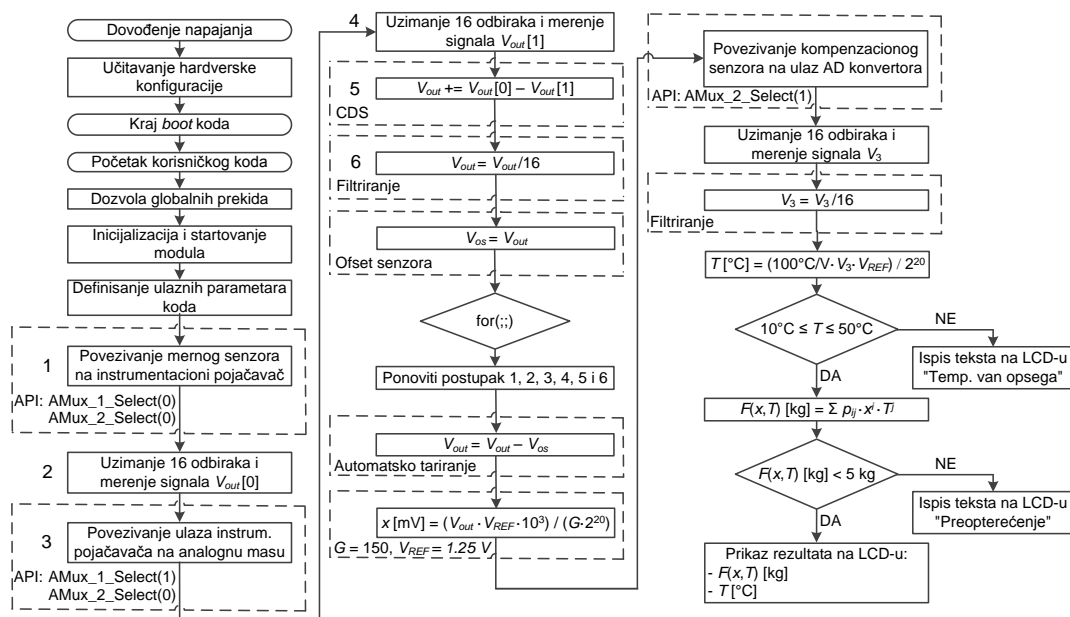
Dovođenje napajanja

Učitavanje hardverske konfiguracije

Kraj *boot* koda

Početak korisničkog koda

Dozvola globalnih prekida

Inicijalizacija i startovanje modula

Definisanje ulaznih parametara koda

1

Povezivanje mernog senzora na instrumentacioni pojačavač

API: AMux_1_Select(0)
AMux_2_Select(0)

2

Uzimanje 16 odbiraka i merenje signala $V_{out}[0]$

3

Povezivanje ulaza instrum. pojačavača na analognu masu

API: AMux_1_Select(1)
AMux_2_Select(0)

4

Uzimanje 16 odbiraka i merenje signala $V_{out}[1]$

5

$V_{out}$ += $V_{out}[0] - V_{out}[1]$

CDS

6

$V_{out} = V_{out}/16$

Filtriranje

$V_{os} = V_{out}$

Ofset senzora

for(;;)

Ponoviti postupak 1, 2, 3, 4, 5 i 6

$V_{out} = V_{out} - V_{os}$

Automatsko tariranje

$x$ [mV] = $(V_{out} \cdot V_{REF} \cdot 10^3) / (G \cdot 2^{20})$

$G = 150$, $V_{REF} = 1.25$ V

Povezivanje kompenzacionog senzora na ulaz AD konvertora

API: AMux_2_Select(1)

Uzimanje 16 odbiraka i merenje signala $V_3$

$V_3 = V_3/16$

Filtriranje

$T$ [°C] = $(100°C/V \cdot V_3 \cdot V_{REF}) / 2^{20}$

$10°C \leq T \leq 50°C$

NE

Ispis teksta na LCD-u "Temp. van opsega"

DA

$F(x,T)$ [kg] = $\Sigma\, p_{ij} \cdot x^i \cdot T^j$

$F(x,T)$ [kg] < 5 kg

NE

Ispis teksta na LCD-u "Preopterećenje"

DA

Prikaz rezultata na LCD-u:
- $F(x,T)$ [kg]
- $T$ [°C]